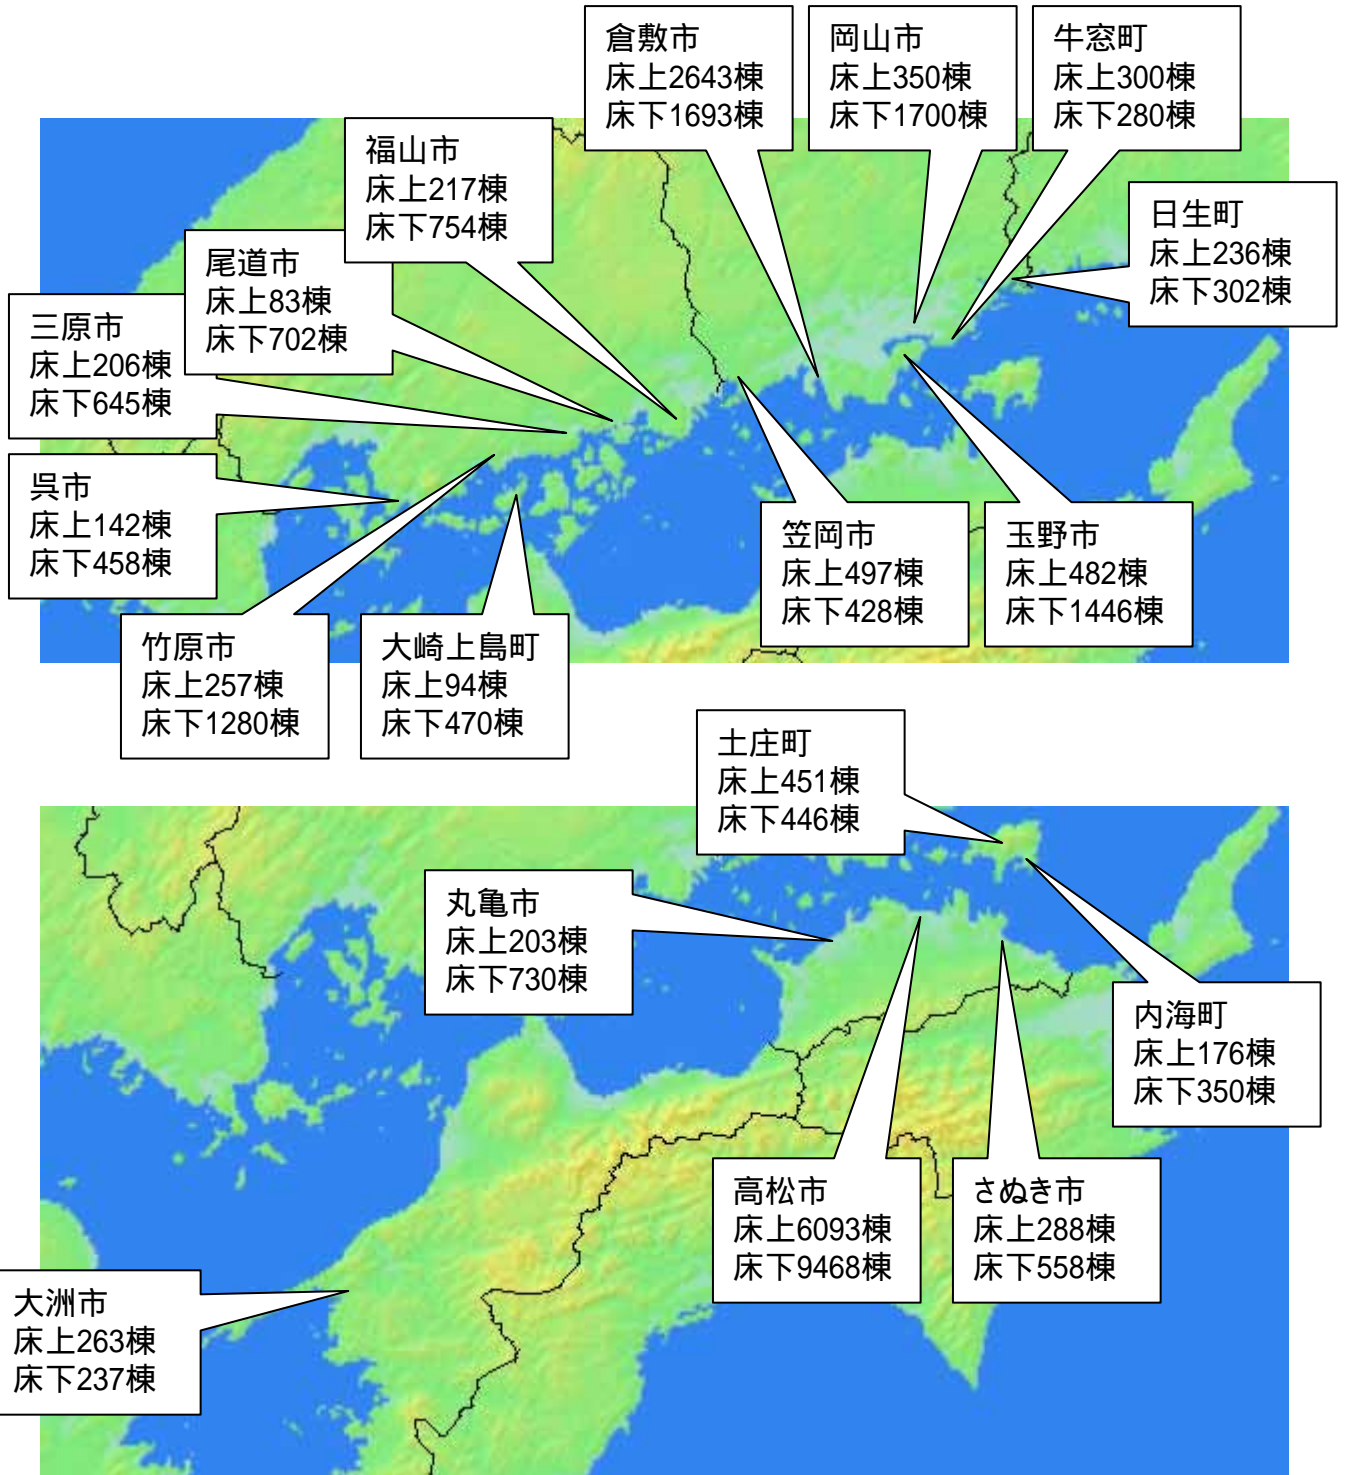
倉敷市
床上2643棟
床下1693棟

岡山市
床上350棟
床下1700棟

牛窓町
床上300棟
床下280棟

福山市
床上217棟
床下754棟

日生町
床上236棟
床下302棟

尾道市
床上83棟
床下702棟

三原市
床上206棟
床下645棟

呉市
床上142棟
床下458棟

笠岡市
床上497棟
床下428棟

玉野市
床上482棟
床下1446棟

竹原市
床上257棟
床下1280棟

大崎上島町
床上94棟
床下470棟

土庄町
床上451棟
床下446棟

丸亀市
床上203棟
床下730棟

内海町
床上176棟
床下350棟

高松市
床上6093棟
床下9468棟

さぬき市
床上288棟
床下558棟

大洲市
床上263棟
床下237棟